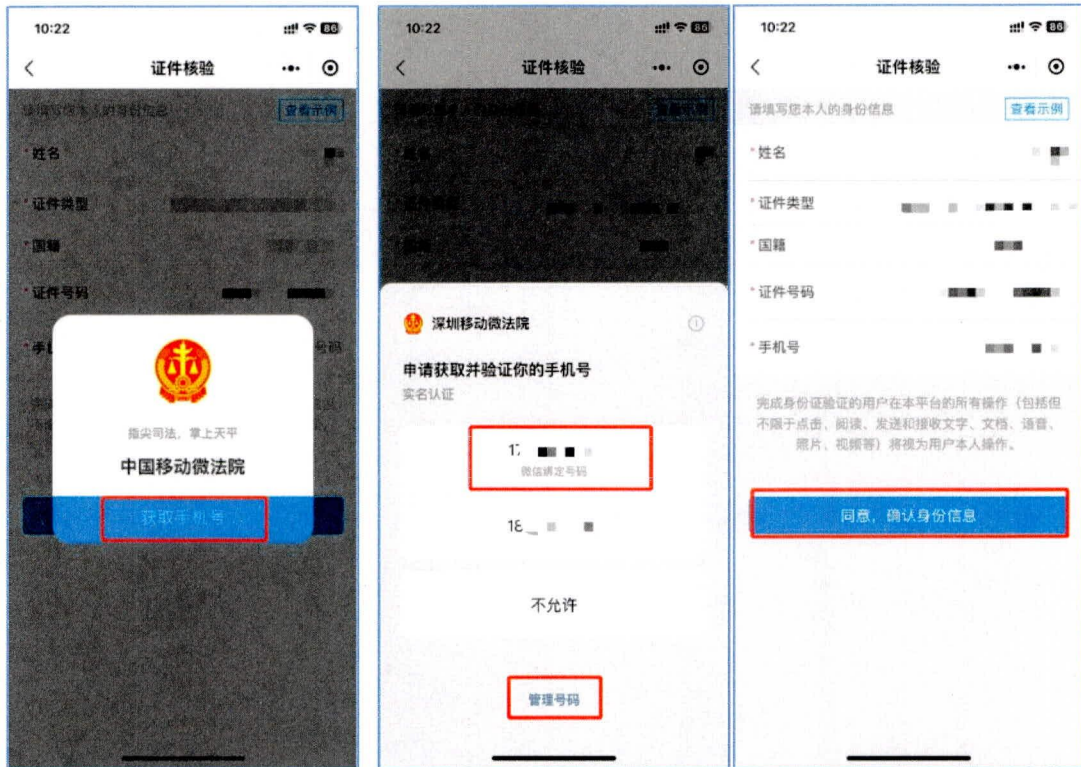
10:22

86

<

证件核验

请填写您本人的身份信息

查看示例

* 姓名

* 证件类型

* 国籍

* 证件号码

* 手机号

指尖司法，掌上天平

中国移动微法院

获取手机号

10:22

86

<

证件核验

深圳移动微法院

申请获取并验证你的手机号

实名认证

17

微信绑定号码

18

不允许

管理号码

10:22

86

<

证件核验

请填写您本人的身份信息

查看示例

* 姓名

* 证件类型

* 国籍

* 证件号码

* 手机号

完成身份证验证的用户在本平台的所有操作（包括但不限于点击、阅读、发送和接收文字、文档、语音、照片、视频等）将视为用户本人操作。

同意，确认身份信息